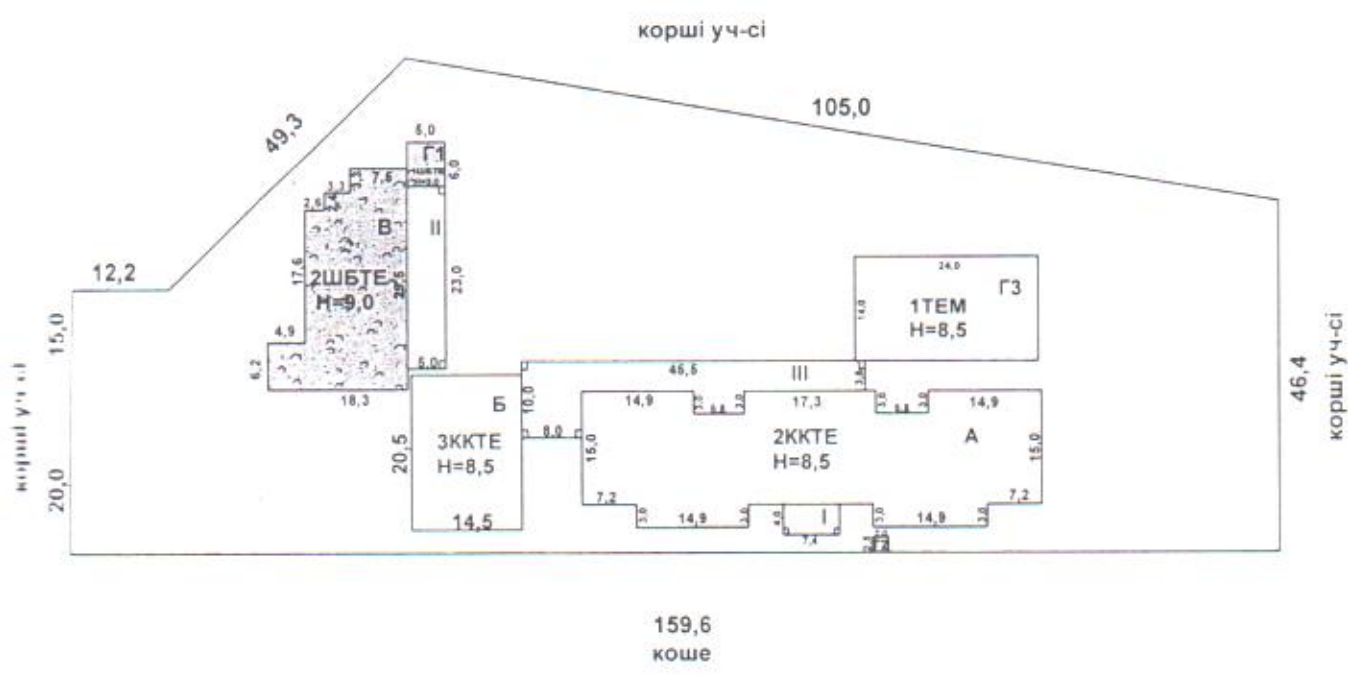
корші уч-сі

105,0

49,3

12,2

15,0

20,0

корші уч-сі

46,4

корші уч-сі

5,0
Г1
6,0
7,6
3,3
2,6
В
II
2ШБТЕ
Н=9,0
17,6
29,5
23,0
4,9
6,2
5,0
18,3

24,0
1ТЕМ
Н=8,5
Г3
14,0

46,5
III
3,6
Б
10,0
3ККТЕ
Н=8,5
20,5
8,0
14,5

14,9
2,0
17,3
3,0
14,9
15,0
2ККТЕ
Н=8,5
А
15,0
7,2
7,2
3,0
14,9
2,0
4,0
I
7,4
3,0
14,9
3,0

159,6
коше